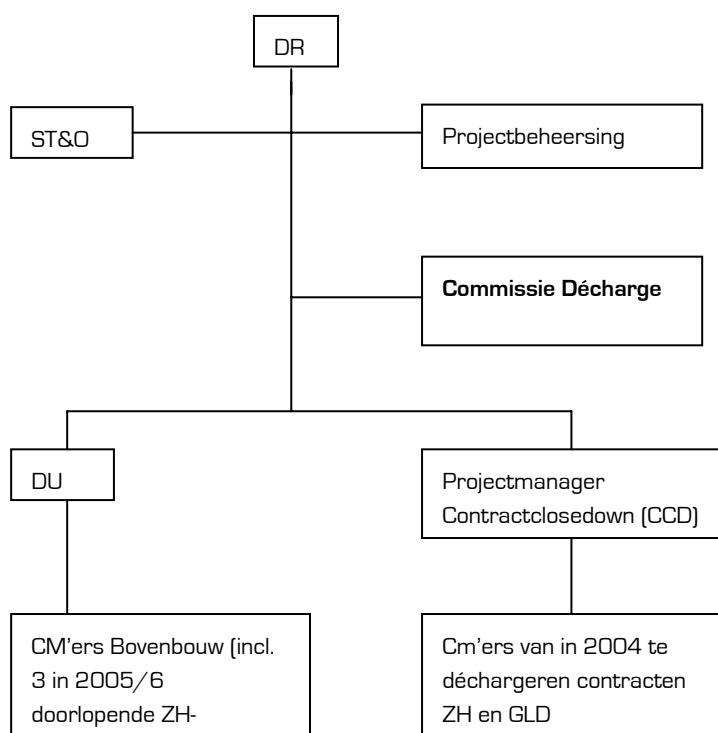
DR

ST&O

Projectbeheersing

**Commissie Décharge**

DU

Projectmanager Contractclosedown (CCD)

CM'ers Bovenbouw (incl. 3 in 2005/6 doorlopende ZH-

Cm'ers van in 2004 te déchargeren contracten ZH en GLD